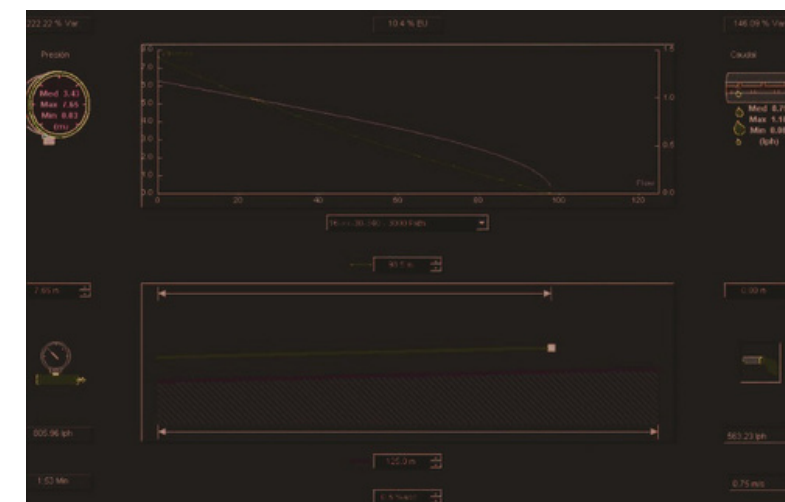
222.22 % Var

10.4 % EU

146.09 % Var

Presion

Med 3.43
Max 7.65
Min 0.83
(m)

Caudal

Med 0.7
Max 1.1
Min 0.0
(lph)

8.0
7.0
6.0
5.0
4.0
3.0
2.0
1.0
0.0

1.5
1.0
0.5
0.0

0
20
40
60
80
100
120

Flow

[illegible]

92.7 m

7.65 m

0.00 m

005.96 lph

563.23 lph

125.0 m

1.52 Min

0.75 m/s

0 % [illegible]